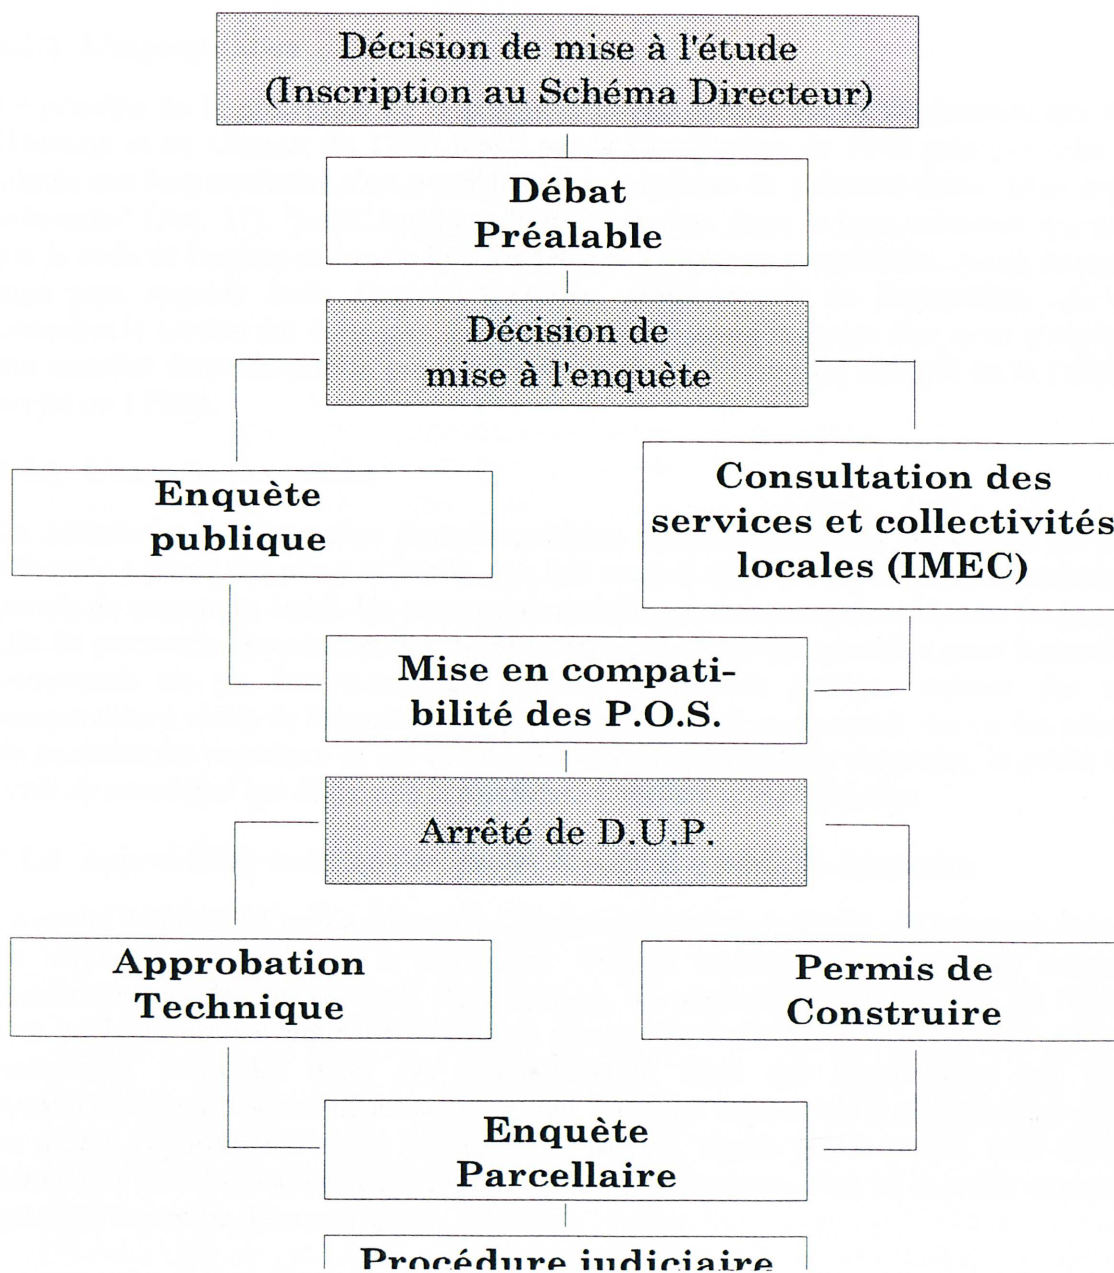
Décision de mise à l'étude (Inscription au Schéma Directeur)

Débat Préalable

Décision de mise à l'enquête

Enquête publique

Consultation des services et collectivités locales (IMEC)

Mise en compatibilité des P.O.S.

Arrêté de D.U.P.

Approbation Technique

Permis de Construire

Enquête Parcellaire

Procédure judiciaire